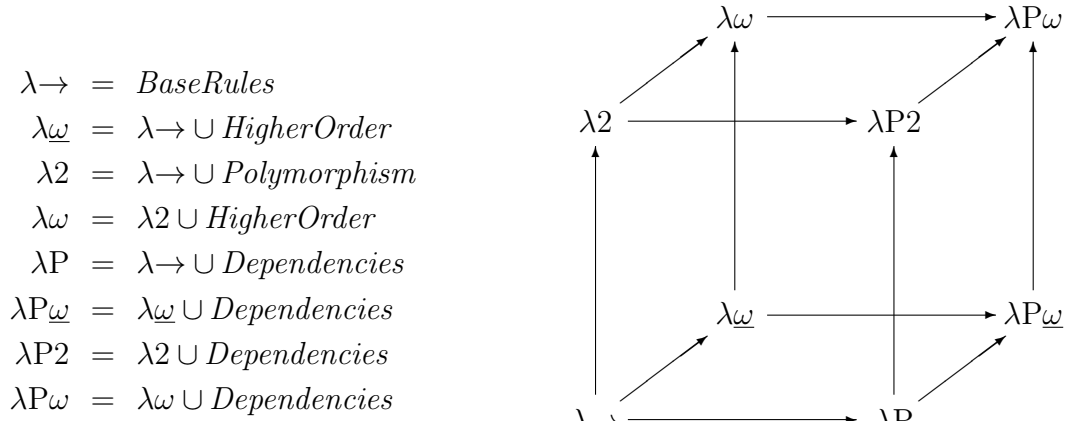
$\lambda\!\to \;=\; BaseRules$

$\lambda\underline{\omega} \;=\; \lambda\!\to \cup\, HigherOrder$

$\lambda 2 \;=\; \lambda\!\to \cup\, Polymorphism$

$\lambda\omega \;=\; \lambda 2 \cup HigherOrder$

$\lambda \mathrm{P} \;=\; \lambda\!\to \cup\, Dependencies$

$\lambda \mathrm{P}\underline{\omega} \;=\; \lambda\underline{\omega} \cup Dependencies$

$\lambda \mathrm{P}2 \;=\; \lambda 2 \cup Dependencies$

$\lambda \mathrm{P}\omega \;=\; \lambda\omega \cup Dependencies$

$\lambda\omega$

$\lambda \mathrm{P}\omega$

$\lambda 2$

$\lambda \mathrm{P}2$

$\lambda\underline{\omega}$

$\lambda \mathrm{P}\underline{\omega}$

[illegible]

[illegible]